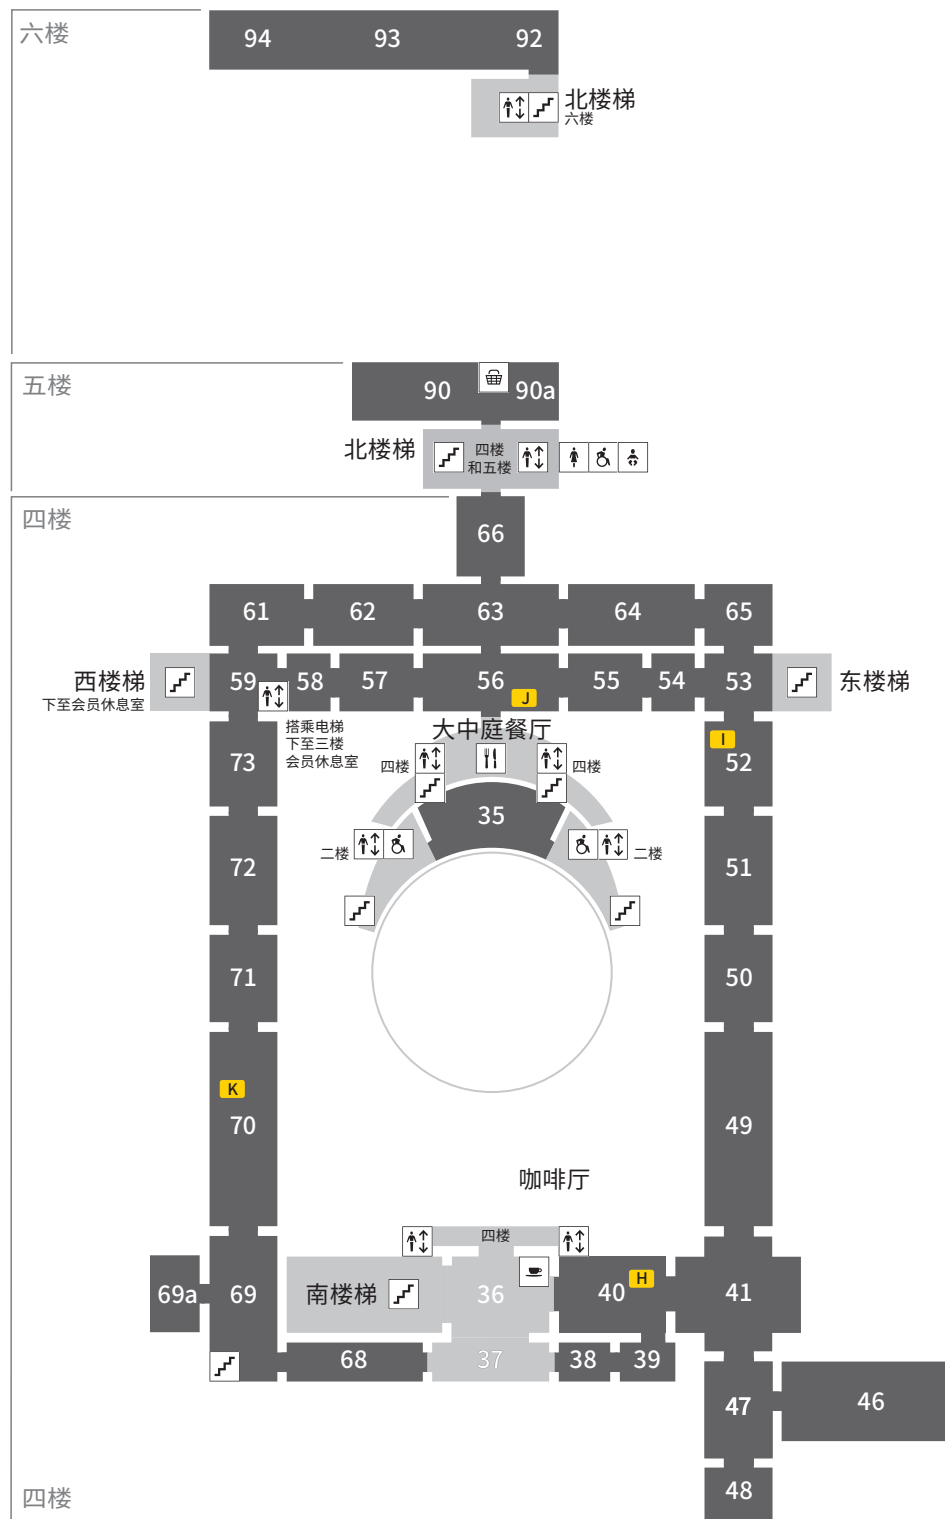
六楼

94 93 92

北楼梯
六楼

五楼

90 90a

北楼梯
四楼
和五楼

四楼

66

61 62 63 64 65

西楼梯
下至会员休息室

59 58 57 56 J 55 54 53

东楼梯

搭乘电梯
下至三楼
会员休息室

大中庭餐厅

四楼 四楼

I
52

73

35

二楼 二楼

72 51

71 50

K
70

49

咖啡厅

四楼

69a 69

南楼梯

36

40 H

41

68 37 38 39

47 46

四楼

48